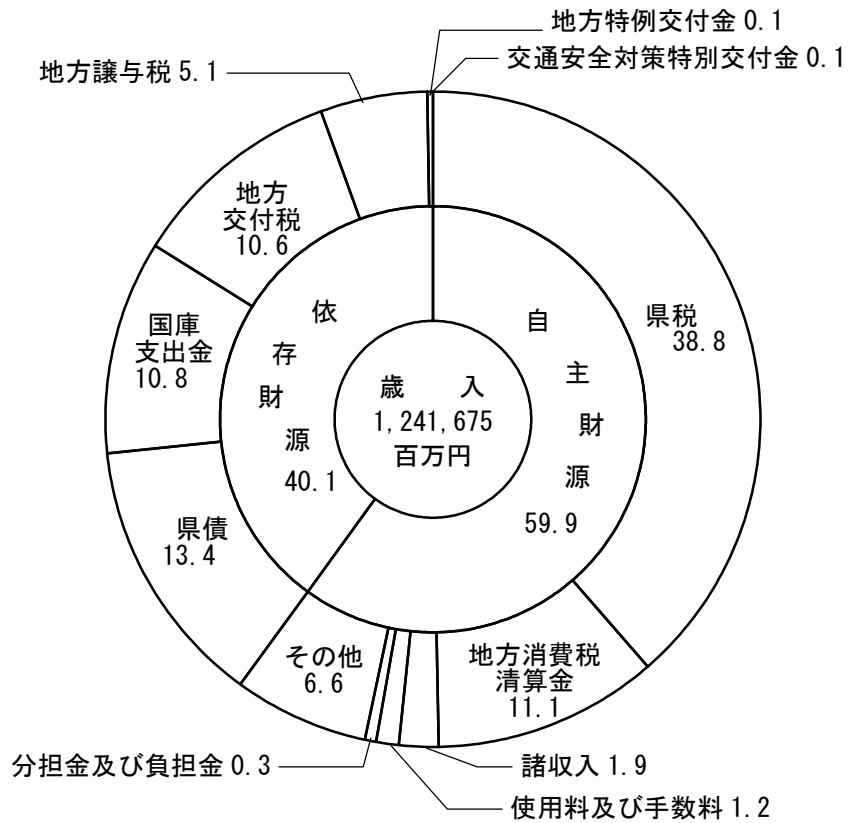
地方特例交付金 0.1
交通安全対策特別交付金 0.1
地方譲与税 5.1

地方
交付税
10.6

国庫
支出金
10.8

県債
13.4

その他
6.6

依
存
財
源
40.1

歳　入
1,241,675
百万円

自
主
財
源
59.9

県税
38.8

地方消費税
清算金
11.1

分担金及び負担金 0.3
諸収入 1.9
使用料及び手数料 1.2